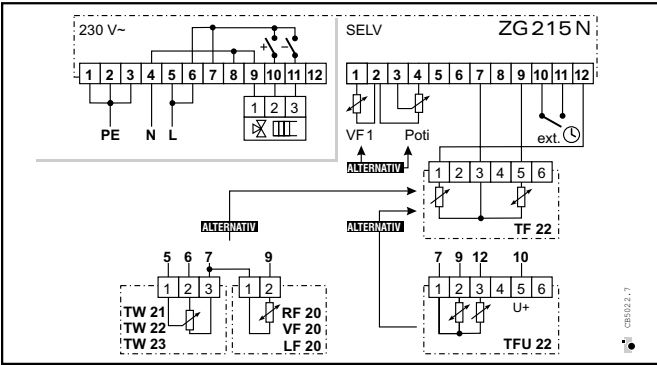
230 V~

1 2 3 4 5 6 7 8 9 10 11 12

+ –

PE N L

1 2 3

SELV

ZG215N

1 2 3 4 5 6 7 8 9 10 11 12

VF1 Poti

ext.

ALTERNATIV

1 2 3 4 5 6

TF 22

ALTERNATIV

ALTERNATIV

5 6 7

1 2 3

TW 21
TW 22
TW 23

9

1 2

RF 20
VF 20
LF 20

7 9 12 10

1 2 3 4 5 6

U+

TFU 22

CB5022.7